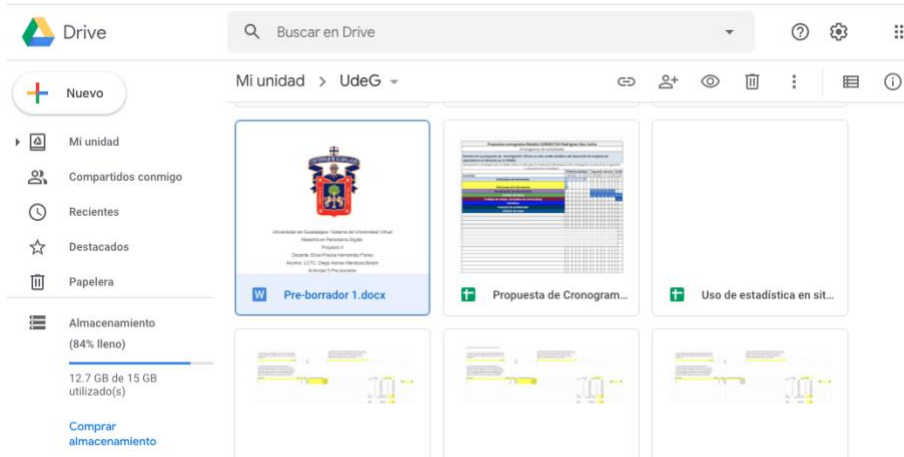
Drive

Buscar en Drive

Nuevo

Mi unidad

Compartidos conmigo

Recientes

Destacados

Papelera

Almacenamiento

(84% lleno)

12.7 GB de 15 GB utilizado(s)

Comprar almacenamiento

Mi unidad > UdeG

Universidad de Guadalajara / Sistema de Universidad Virtual
Maestría en Periodismo Digital
Proyecto II
Docente: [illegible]
Alumno: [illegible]
Actividad 5 Pre-borrador

Pre-borrador 1.docx

Propuesta cronograma Modelo (UNIVECCA) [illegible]

Propuesta de Cronogram...

Uso de estadística en sit...